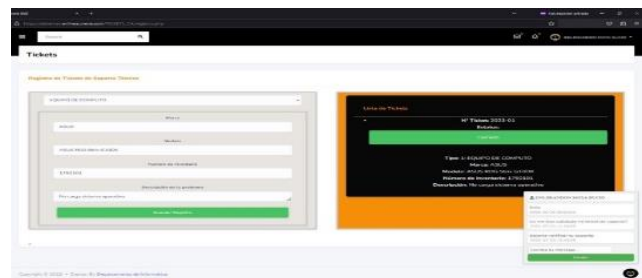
Tickets

Registro de Tickets de Soporte Técnico

EQUIPO DE COMPUTO

Marca

ASUS

Modelo

Número de Inventario

Descripción de la problema

Enviar Registro

Lista de Tickets

Nº Ticket: 2022-01

Estatus:

Tipo: 1-EQUIPO DE COMPUTO

Marca: ASUS

Modelo:

Número de Inventario:

Descripción:

Copyright © 2022 · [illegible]